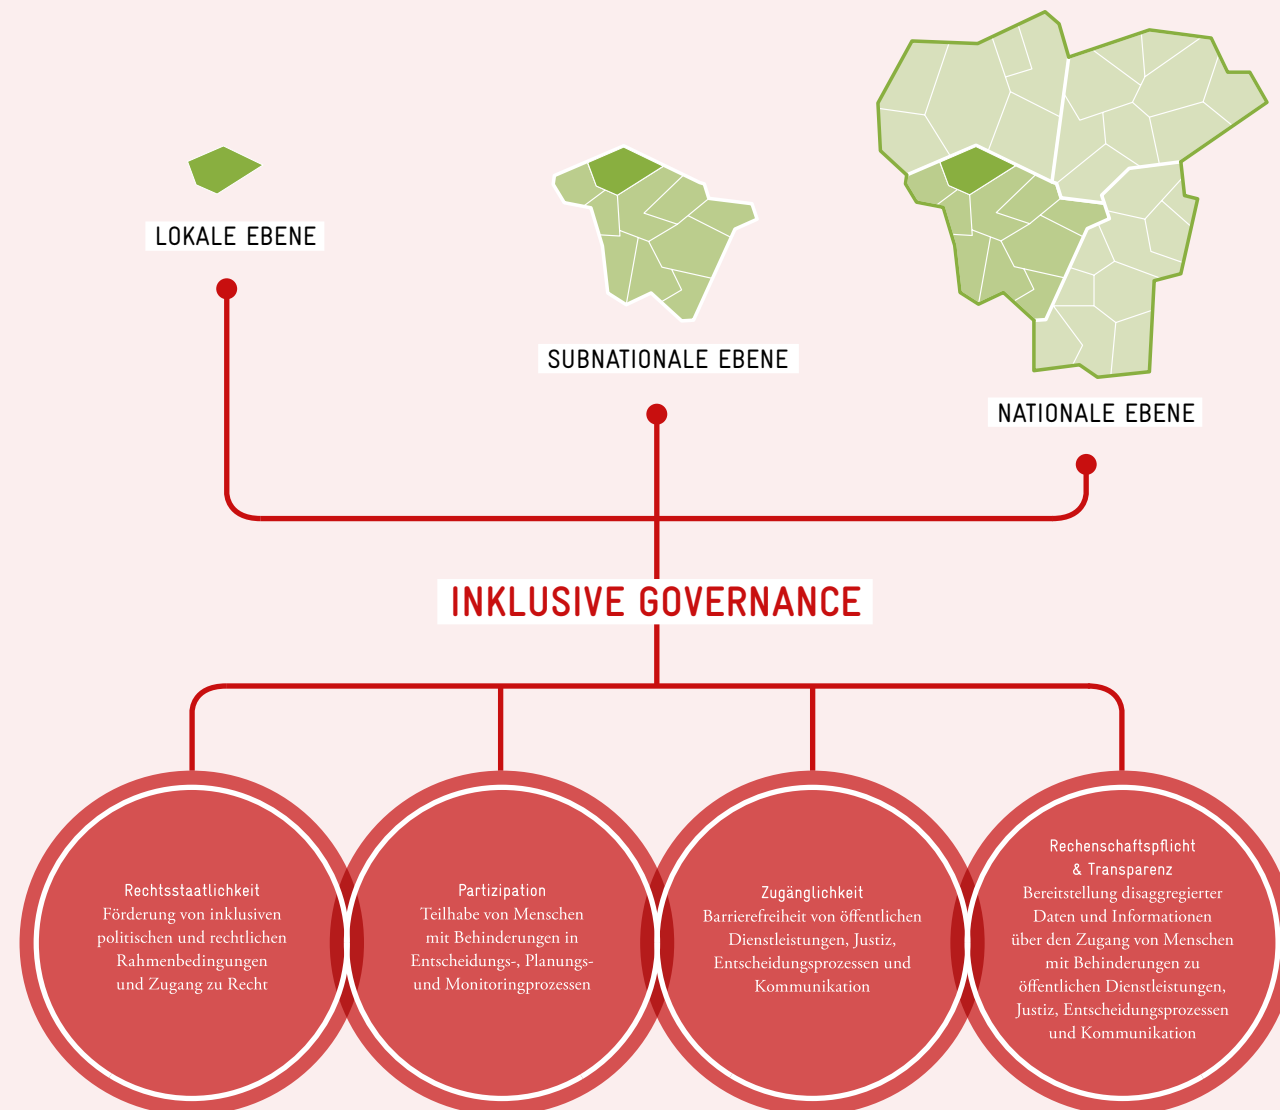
LOKALE EBENE

SUBNATIONALE EBENE

NATIONALE EBENE

INKLUSIVE GOVERNANCE

Rechtsstaatlichkeit
Förderung von inklusiven politischen und rechtlichen Rahmenbedingungen und Zugang zu Recht

Partizipation
Teilhabe von Menschen mit Behinderungen in Entscheidungs-, Planungs- und Monitoringprozessen

Zugänglichkeit
Barrierefreiheit von öffentlichen Dienstleistungen, Justiz, Entscheidungsprozessen und Kommunikation

Rechenschaftspflicht & Transparenz
Bereitstellung disaggregierter Daten und Informationen über den Zugang von Menschen mit Behinderungen zu öffentlichen Dienstleistungen, Justiz, Entscheidungsprozessen und Kommunikation